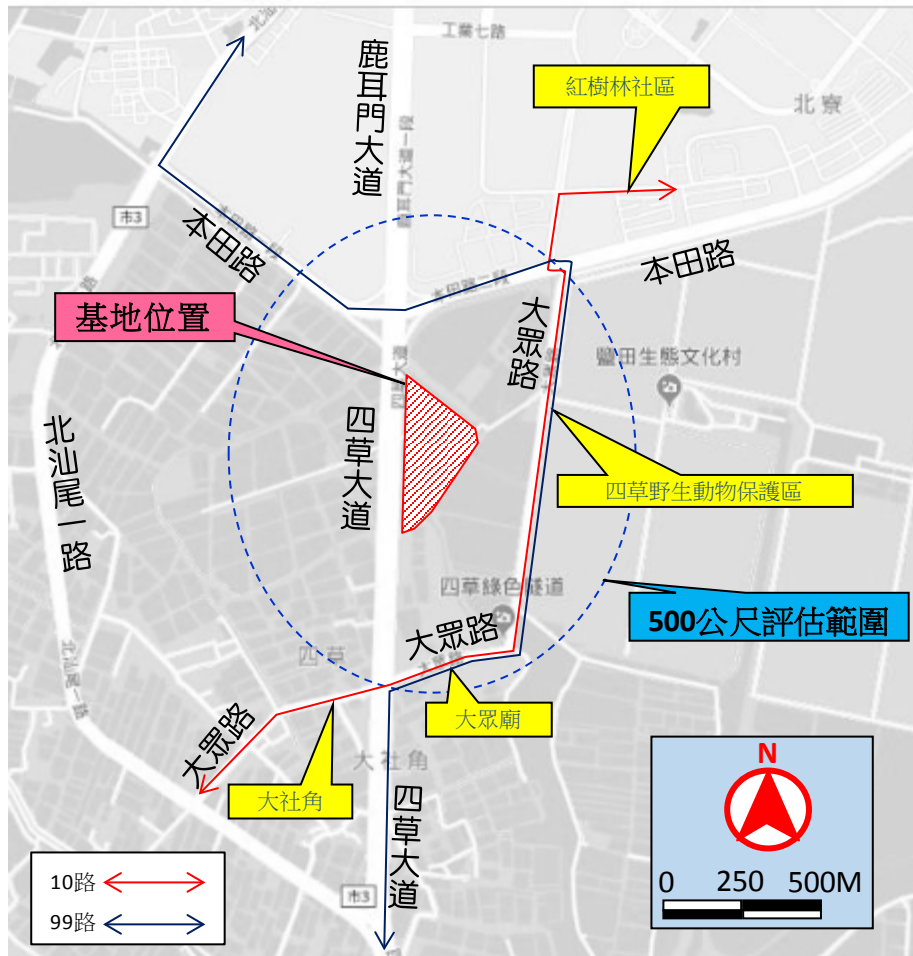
工業七路

鹿耳門大道

紅樹林社區

北寮

市3

本田路

本田路

基地位置

大眾路

鹽田生態文化村

北汕尾一路

四草大道

四草野生動物保護區

四草綠色隧道

500公尺評估範圍

大眾路

四草

大眾廟

大眾路

大社角

大社角

四草大道

10路

99路

N

0 250 500M

市3